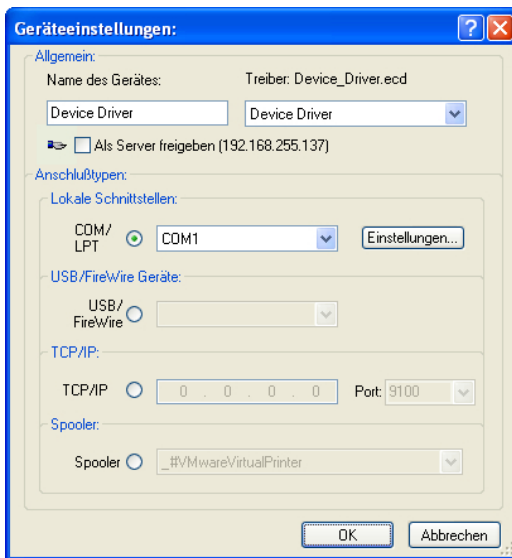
Geräteeinstellungen:

Allgemein:

Name des Gerätes:

Treiber: Device_Driver.ecd

Device Driver

Device Driver

Als Server freigeben (192.168.255.137)

Anschlußtypen:

Lokale Schnittstellen:

COM/ LPT

COM1

Einstellungen...

USB/FireWire Geräte:

USB/ FireWire

TCP/IP:

TCP/IP

0 . 0 . 0 . 0

Port: 9100

Spooler:

Spooler

_#VMwareVirtualPrinter

OK

Abbrechen